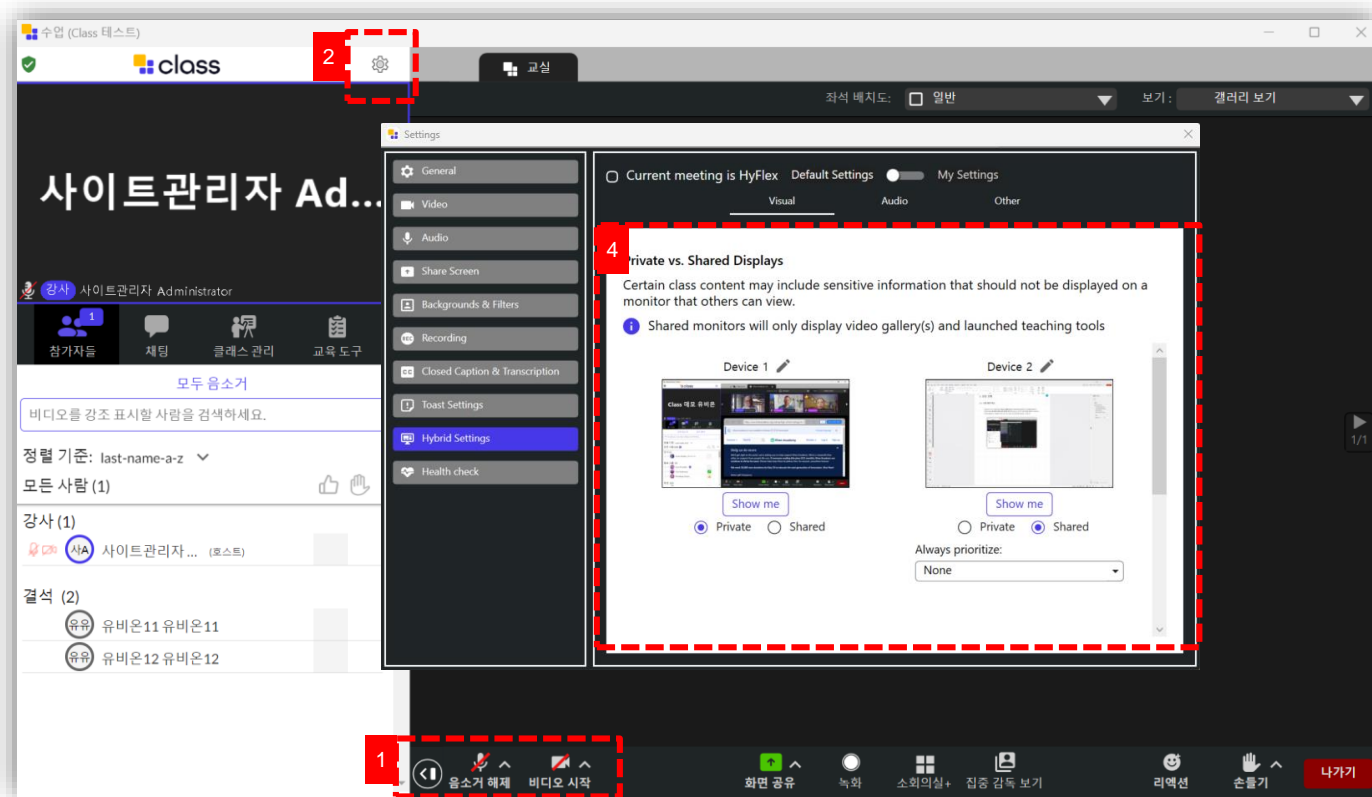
수업 (Class 테스트)

class

2

교실

좌석 배치도: 일반

보기: 갤러리 보기

사이트관리자 Ad...

강사 사이트관리자 Administrator

1

참가자들

채팅

클래스 관리

교육 도구

모두 음소거

비디오를 강조 표시할 사람을 검색하세요.

정렬 기준: last-name-a-z

모든 사람 (1)

강사 (1)

사A 사이트관리자... (호스트)

결석 (2)

유유 유비온11 유비온11

유유 유비온12 유비온12

Settings

General

Video

Audio

Share Screen

Backgrounds & Filters

Recording

Closed Caption & Transcription

Toast Settings

Hybrid Settings

Health check

Current meeting is HyFlex Default Settings My Settings

Visual Audio Other

4

Private vs. Shared Displays

Certain class content may include sensitive information that should not be displayed on a monitor that others can view.

Shared monitors will only display video gallery(s) and launched teaching tools

Device 1

Show me

Private Shared

Device 2

Show me

Private Shared

Always prioritize:

None

1/1

1

음소거 해제

비디오 시작

화면 공유

녹화

소회의실+

집중 감독 보기

리액션

손들기

나가기